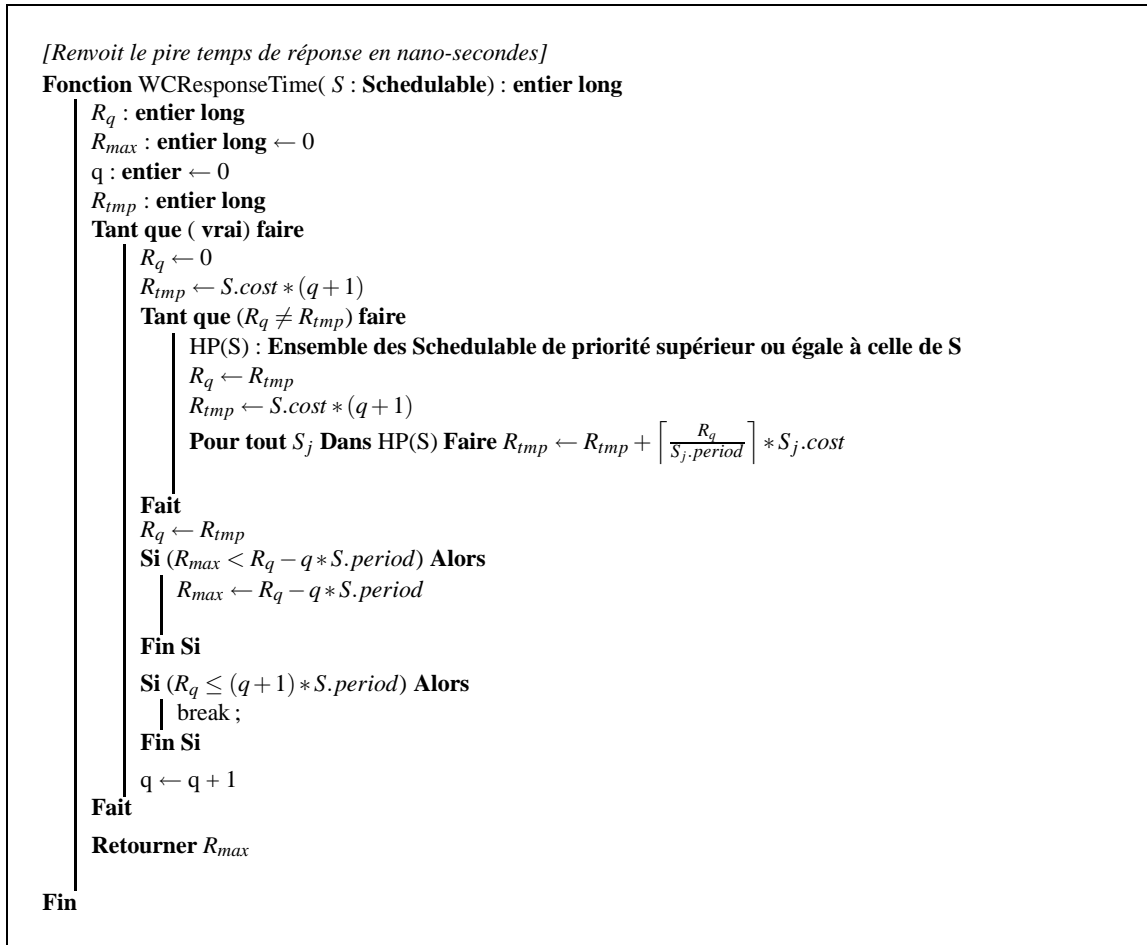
[Renvoit le pire temps de réponse en nano-secondes]
**Fonction** WCResponseTime( $S$ : **Schedulable**) : **entier long**

$R_q$ : **entier long**
$R_{max}$ : **entier long** $\leftarrow 0$
q : **entier** $\leftarrow 0$
$R_{tmp}$ : **entier long**
**Tant que** ( **vrai**) **faire**
$R_q \leftarrow 0$
$R_{tmp} \leftarrow S.cost * (q+1)$
**Tant que** ($R_q \neq R_{tmp}$) **faire**
HP(S) : **Ensemble des Schedulable de priorité supérieur ou égale à celle de S**
$R_q \leftarrow R_{tmp}$
$R_{tmp} \leftarrow S.cost * (q+1)$
**Pour tout** $S_j$ **Dans** HP(S) **Faire** $R_{tmp} \leftarrow R_{tmp} + \left\lceil \frac{R_q}{S_j.period} \right\rceil * S_j.cost$
**Fait**
$R_q \leftarrow R_{tmp}$
**Si** ($R_{max} < R_q - q * S.period$) **Alors**
$R_{max} \leftarrow R_q - q * S.period$
**Fin Si**
**Si** ($R_q \leq (q+1) * S.period$) **Alors**
break ;
**Fin Si**
q $\leftarrow$ q + 1
**Fait**
**Retourner** $R_{max}$
**Fin**